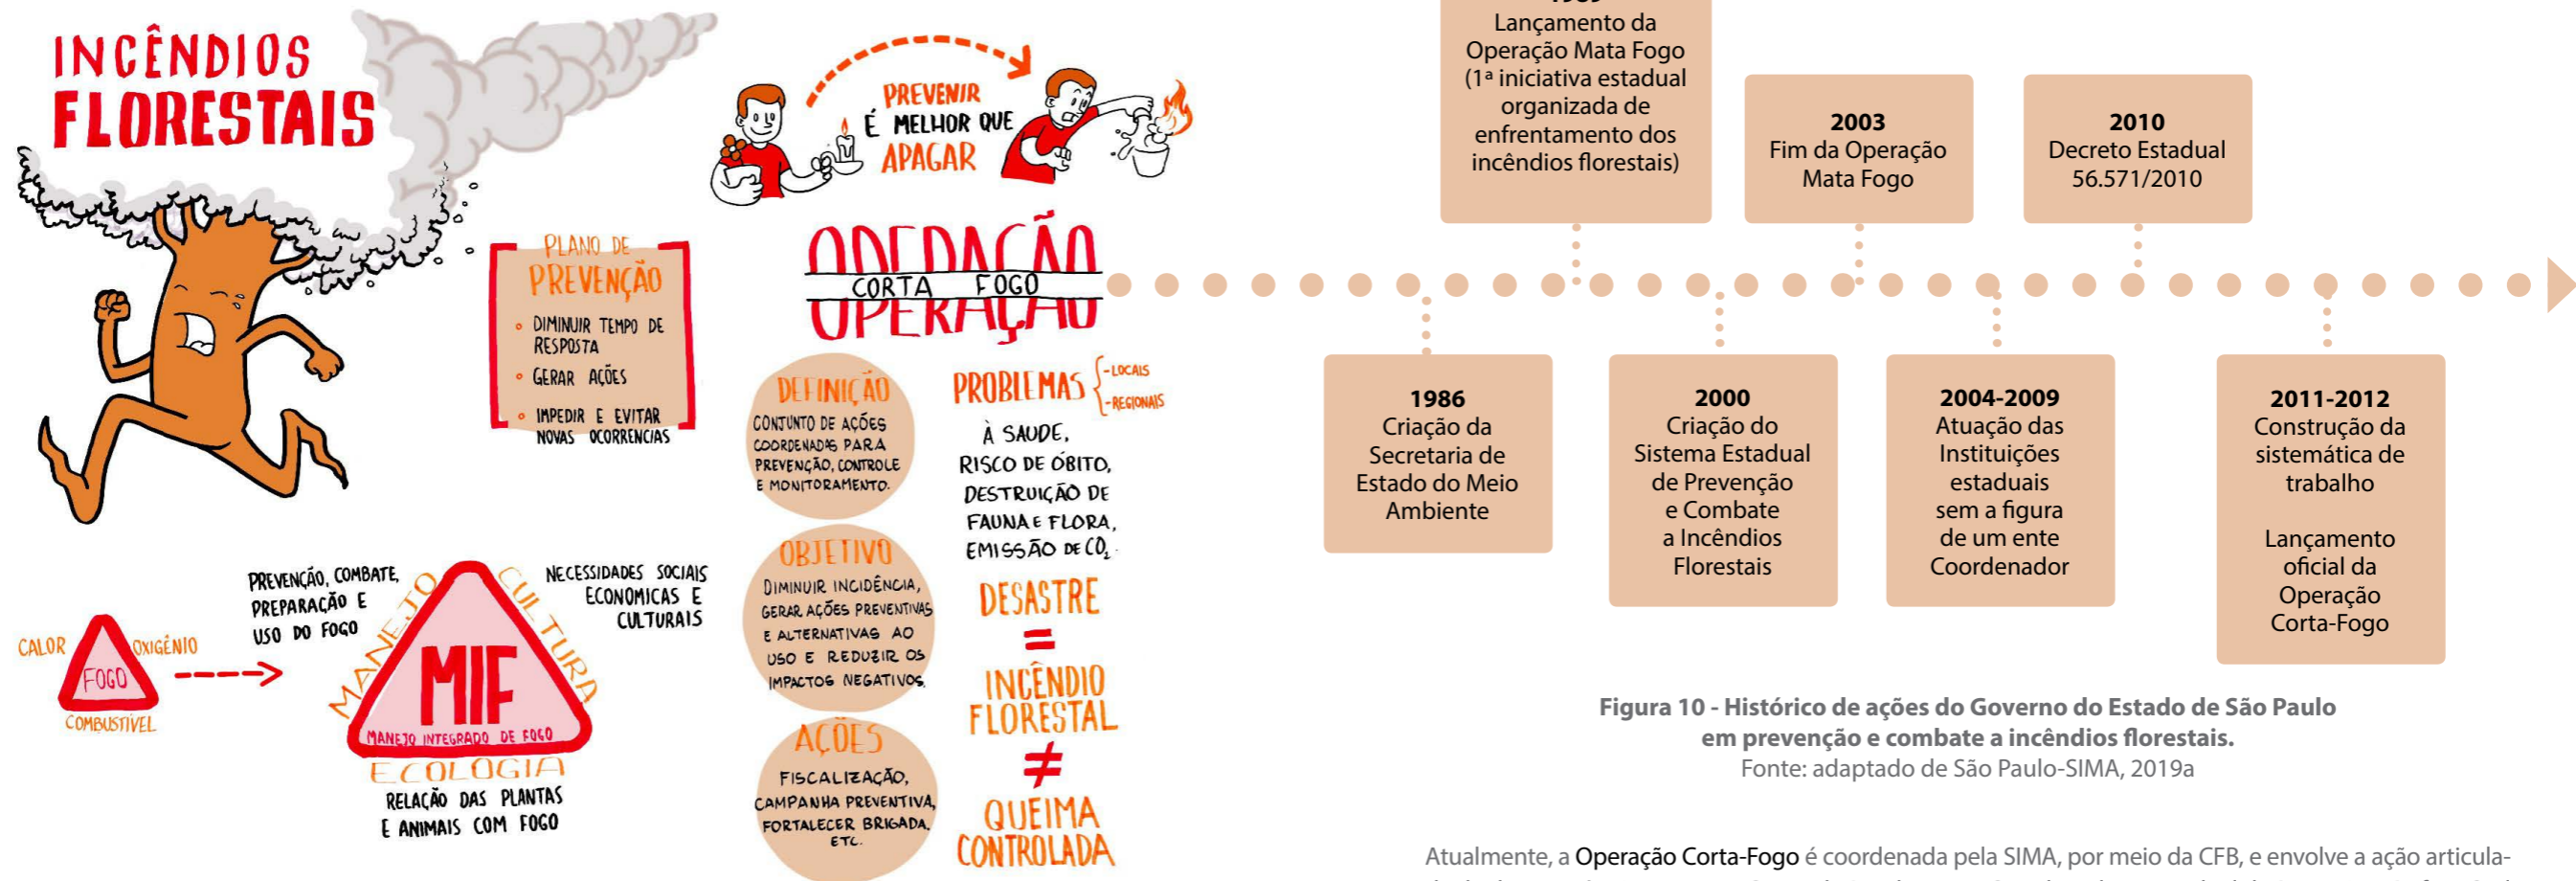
INCÊNDIOS FLORESTAIS

PREVENIR É MELHOR QUE APAGAR

PLANO DE PREVENÇÃO
• DIMINUIR TEMPO DE RESPOSTA
• GERAR AÇÕES
• IMPEDIR E EVITAR NOVAS OCORRÊNCIAS

OPERAÇÃO CORTA FOGO

DEFINIÇÃO
CONJUNTO DE AÇÕES COORDENADAS PARA PREVENÇÃO, CONTROLE E MONITORAMENTO.

OBJETIVO
DIMINUIR INCIDÊNCIA, GERAR AÇÕES PREVENTIVAS E ALTERNATIVAS AO USO E REDUZIR OS IMPACTOS NEGATIVOS.

AÇÕES
FISCALIZAÇÃO, CAMPANHA PREVENTIVA, FORTALECER BRIGADA, ETC.

PROBLEMAS -LOCAIS -REGIONAIS
À SAÚDE, RISCO DE ÓBITO, DESTRUIÇÃO DE FAUNA E FLORA, EMISSÃO DE $CO_2$.

DESASTRE = INCÊNDIO FLORESTAL ≠ QUEIMA CONTROLADA

CALOR OXIGÊNIO FOGO COMBUSTÍVEL

PREVENÇÃO, COMBATE, PREPARAÇÃO E USO DO FOGO

MANEJO CULTURA
NECESSIDADES SOCIAIS ECONÔMICAS E CULTURAIS
MIF
MANEJO INTEGRADO DE FOGO
ECOLOGIA
RELAÇÃO DAS PLANTAS E ANIMAIS COM FOGO

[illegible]
Lançamento da Operação Mata Fogo (1ª iniciativa estadual organizada de enfrentamento dos incêndios florestais)

2003
Fim da Operação Mata Fogo

2010
Decreto Estadual 56.571/2010

1986
Criação da Secretaria de Estado do Meio Ambiente

2000
Criação do Sistema Estadual de Prevenção e Combate a Incêndios Florestais

2004-2009
Atuação das Instituições estaduais sem a figura de um ente Coordenador

2011-2012
Construção da sistemática de trabalho

Lançamento oficial da Operação Corta-Fogo

Figura 10 - Histórico de ações do Governo do Estado de São Paulo em prevenção e combate a incêndios florestais.
Fonte: adaptado de São Paulo-SIMA, 2019a

Atualmente, a Operação Corta-Fogo é coordenada pela SIMA, por meio da CFB, e envolve a ação articula-